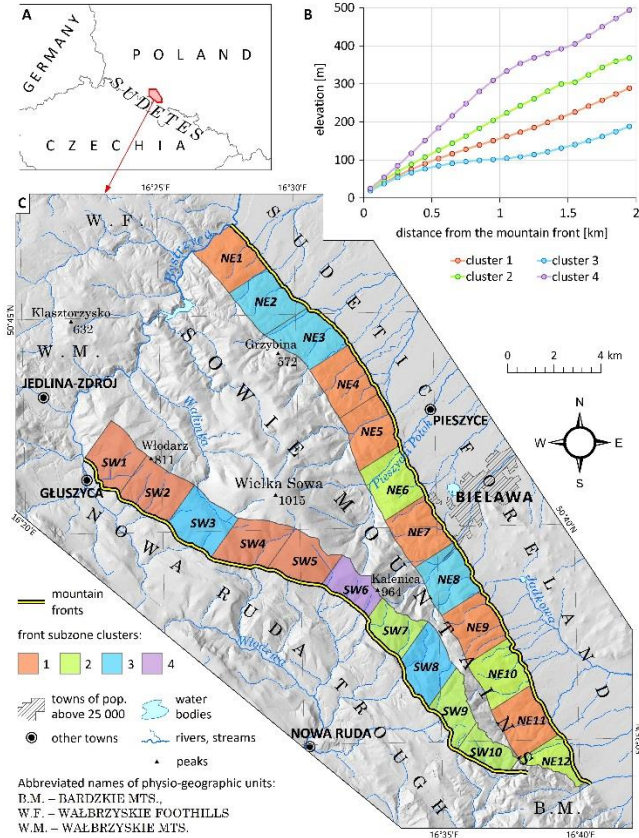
A

GERMANY

POLAND

SUDETES

CZECHIA

B

elevation [m]

500
400
300
200
100
0

0
0.5
1
1.5
2

distance from the mountain front [km]

cluster 1
cluster 2
cluster 3
cluster 4

C

16°25'E
16°30'E

W. F.

Bystrzyca

NE1

NE2

NE3

Klasztorzysko 632

50°45'N

Grzybina 572

W. M.

SUDETIC FORELAND

NE4

0 2 4 km

JEDLINA-ZDRÓJ

Walimka

PIESZYCE

NE5

N
W
E
S

Włodarz 811

SW1

SW2

GŁUSZYCA

Wielka Sowa 1015

NE6

Piława Pook

BIELAWA

16°20'E

SW3

NE7

50°40'N

SOWIE MOUNTAINS

SW4

SW5

SW6

Kalenica 964

NE8

Jadkowa

mountain fronts

front subzone clusters:

1
2
3
4

NE9

SW7

NOWA RUDA TROUGH

Włodzica

SW8

NE10

towns of pop. above 25 000

water bodies

SW9

other towns

rivers, streams

NOWA RUDA

peaks

SW10

NE11

NE12

Abbreviated names of physio-geographic units:
B.M. – BARDZKIE MTS.,
W.F. – WAŁBRZYSKIE FOOTHILLS
W.M. – WAŁBRZYSKIE MTS.

B. M.

16°35'E
16°40'E